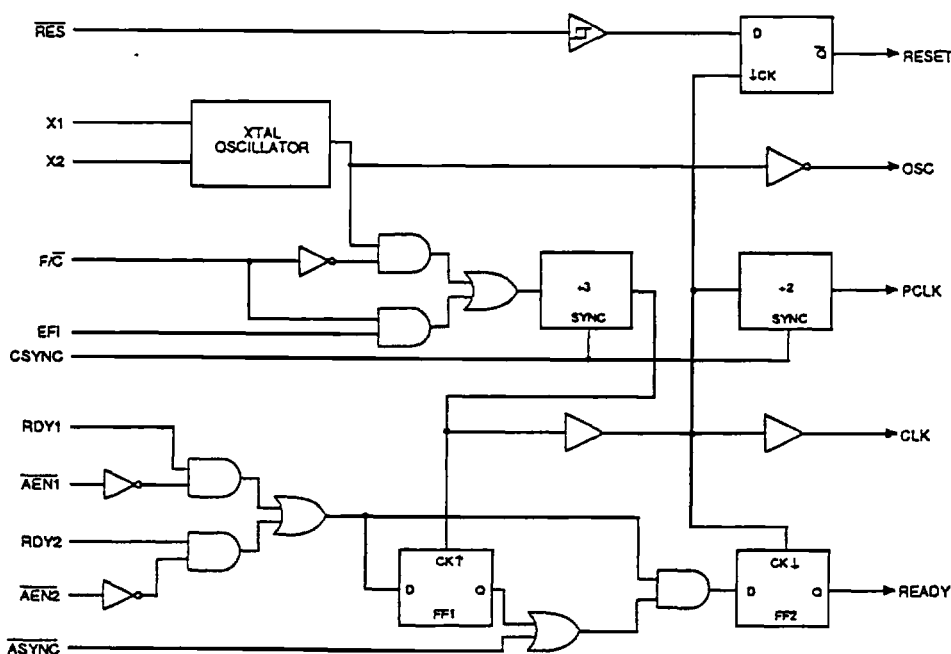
$\overline{RES}$

D $\overline{Q}$ ↓CK

RESET

X1

X2

XTAL OSCILLATOR

OSC

$F/\overline{C}$

÷3 SYNC

÷2 SYNC

PCLK

EFI

CSYNC

RDY1

CLK

$\overline{AEN1}$

RDY2

CK↑ D Q FF1

CK↓ D Q FF2

READY

$\overline{AEN2}$

$\overline{ASYNC}$